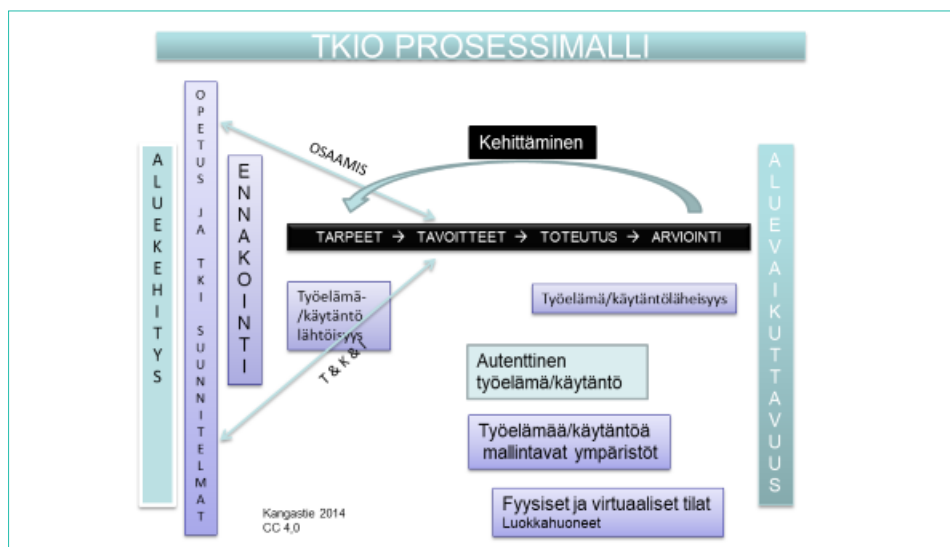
TKIO PROSESSIMALLI

ALUEKEHITYS

OPETUS JA TKI SUUNNITELMAT

ENNAKOINTI

OSAAMIS

Kehittäminen

TARPEET → TAVOITTEET → TOTEUTUS → ARVIOINTI

Työelämä-/käytäntö lähtöisyys

T & K & I

Työelämä/käytäntöläheisyys

Autenttinen työelämä/käytäntö

Työelämää/käytäntöä mallintavat ympäristöt

Fyysiset ja virtuaaliset tilat
Luokkahuoneet

ALUEVAIKUTTAVUUS

Kangastie 2014
CC 4,0